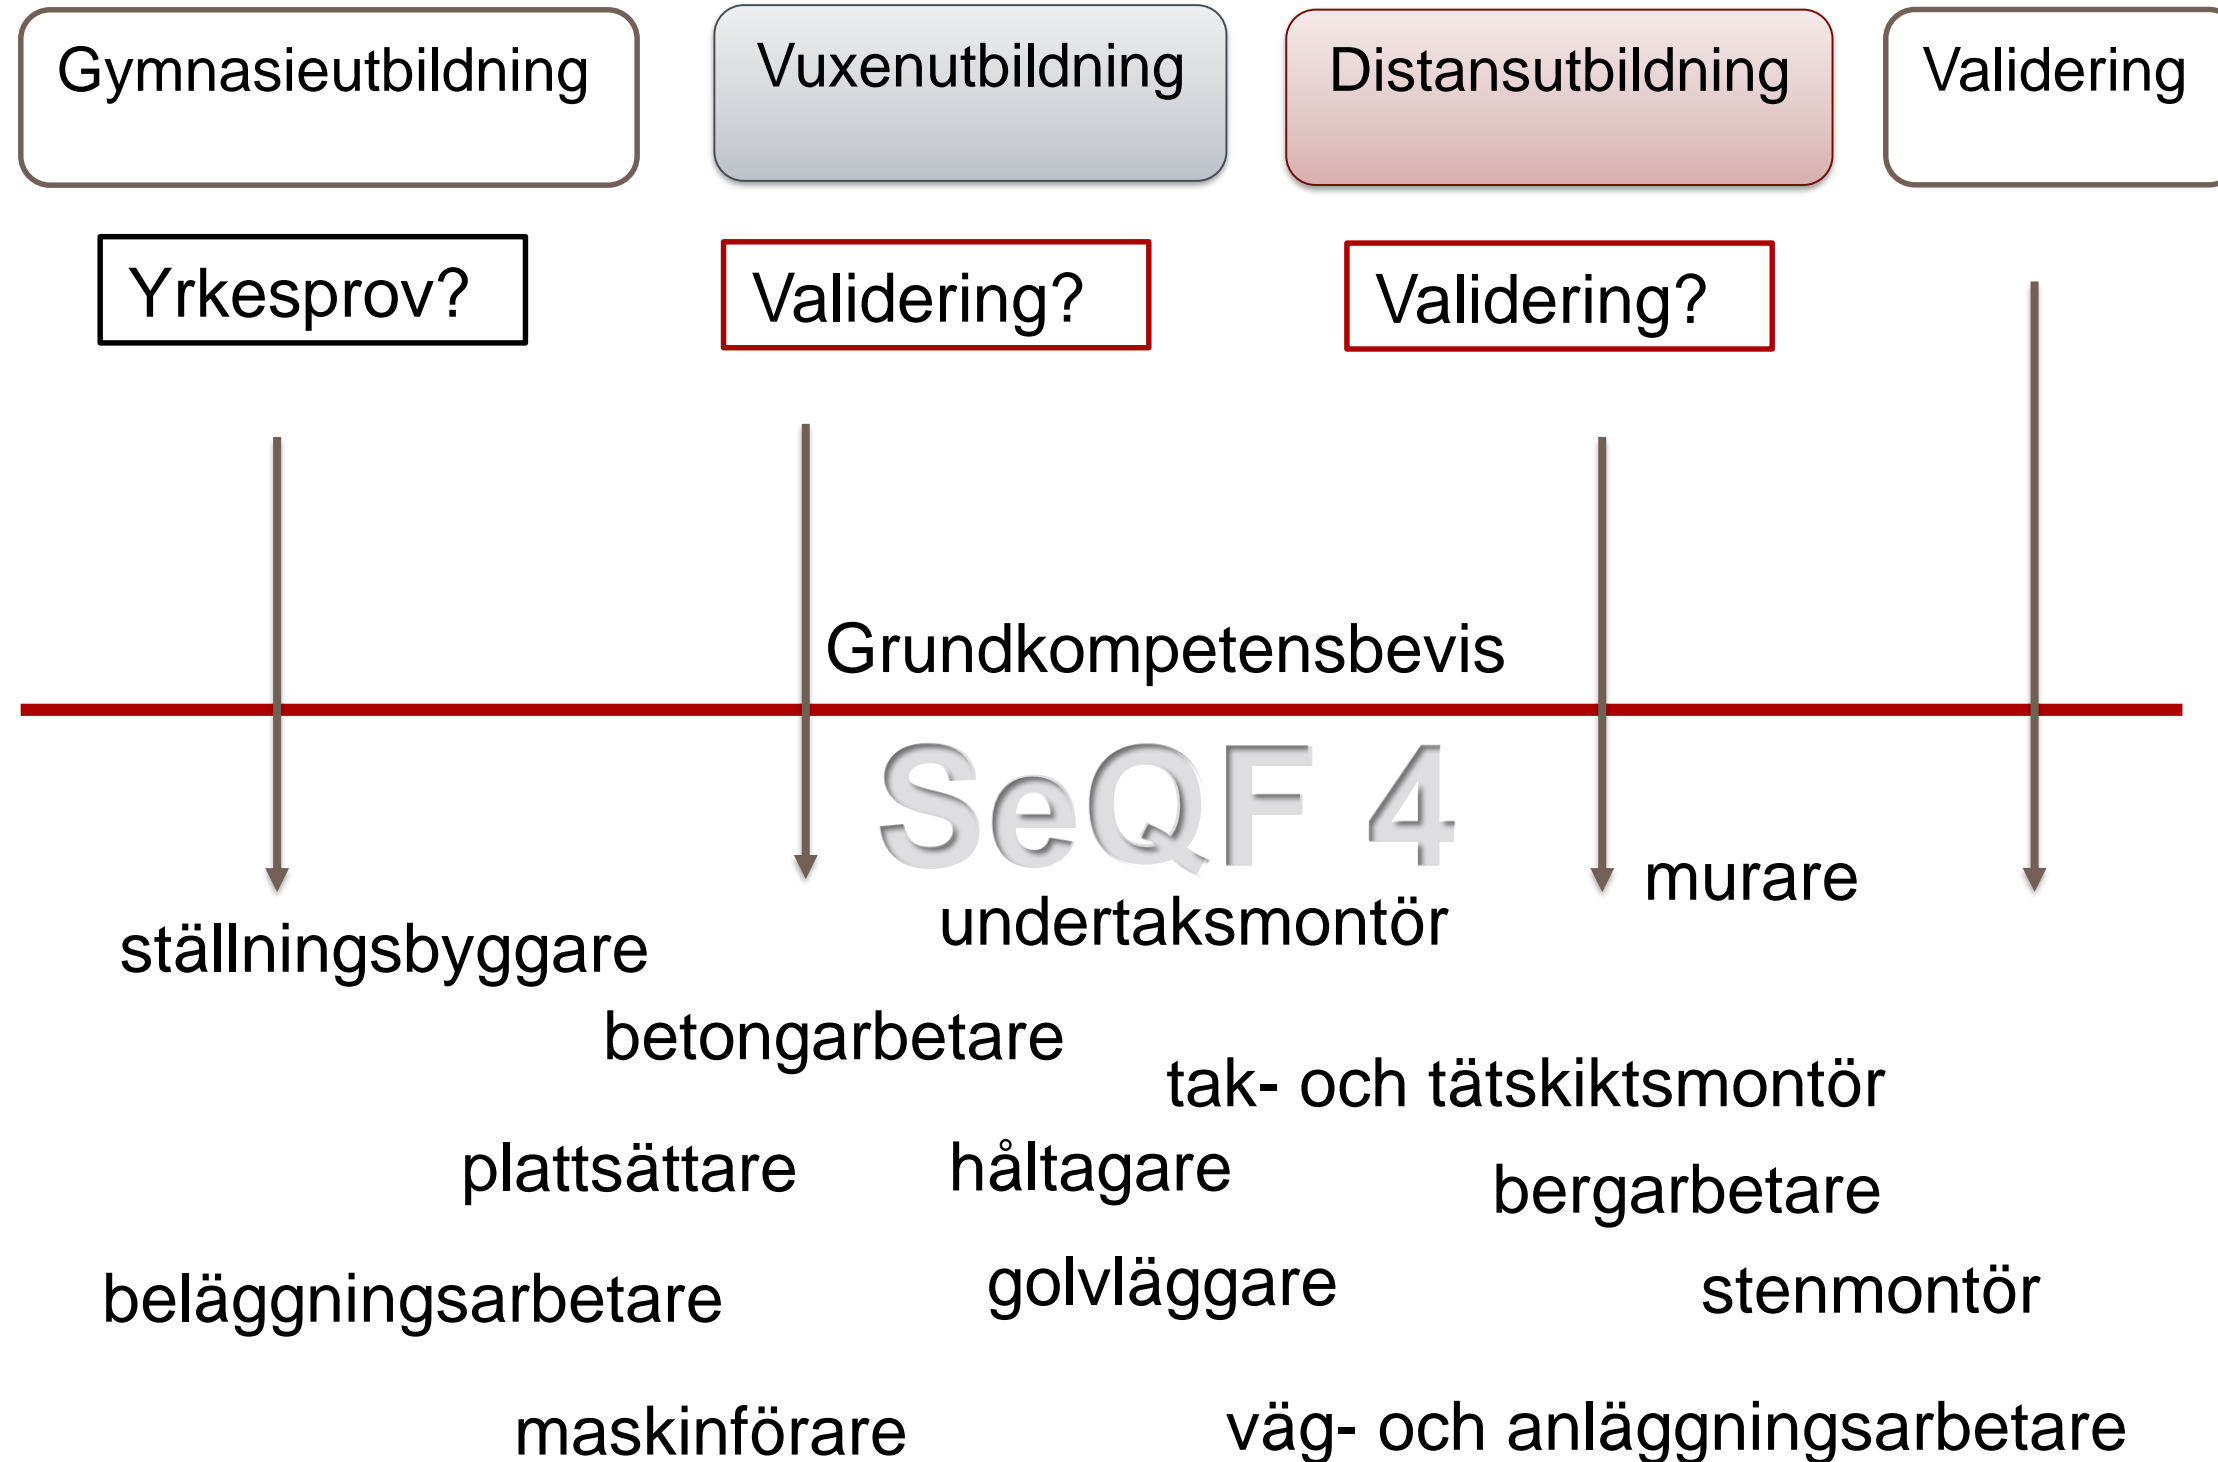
Gymnasieutbildning

Vuxenutbildning

Distansutbildning

Validering

Yrkesprov?

Validering?

Validering?

Grundkompetensbevis

SeQF 4

murare

undertaksmontör

ställningsbyggare

betongarbetare

tak- och tätskiktsmontör

plattsättare

håltagare

bergarbetare

beläggningsarbetare

golvläggare

stenmontör

maskinförare

väg- och anläggningsarbetare